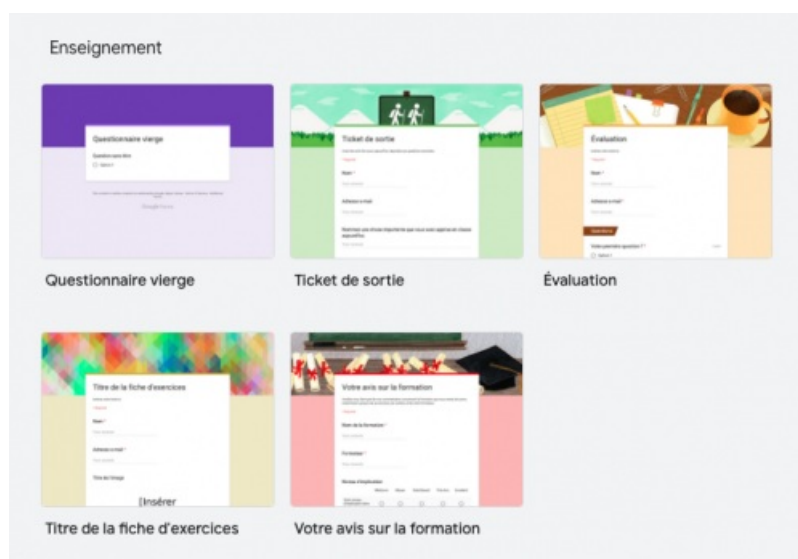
Enseignement

Questionnaire vierge

Question sans titre

Option 1

Google Forms

Questionnaire vierge

Ticket de sortie

Nom *

Adresse e-mail

Ticket de sortie

Évaluation

Nom *

Adresse e-mail

Évaluation

Titre de la fiche d'exercices

Nom *

Adresse e-mail *

[Insérer

Titre de la fiche d'exercices

Votre avis sur la formation

Nom de la formation *

Formateur *

Votre avis sur la formation